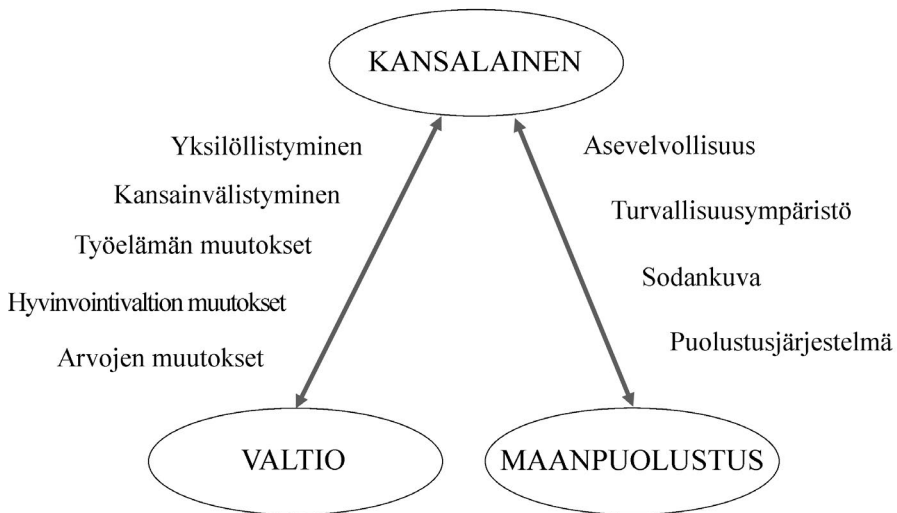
KANSALAINEN

Yksilöllistyminen

Kansainvälistyminen

Työelämän muutokset

Hyvinvointivaltion muutokset

Arvojen muutokset

Asevelvollisuus

Turvallisuusympäristö

Sodankuva

Puolustusjärjestelmä

VALTIO

MAANPUOLUSTUS